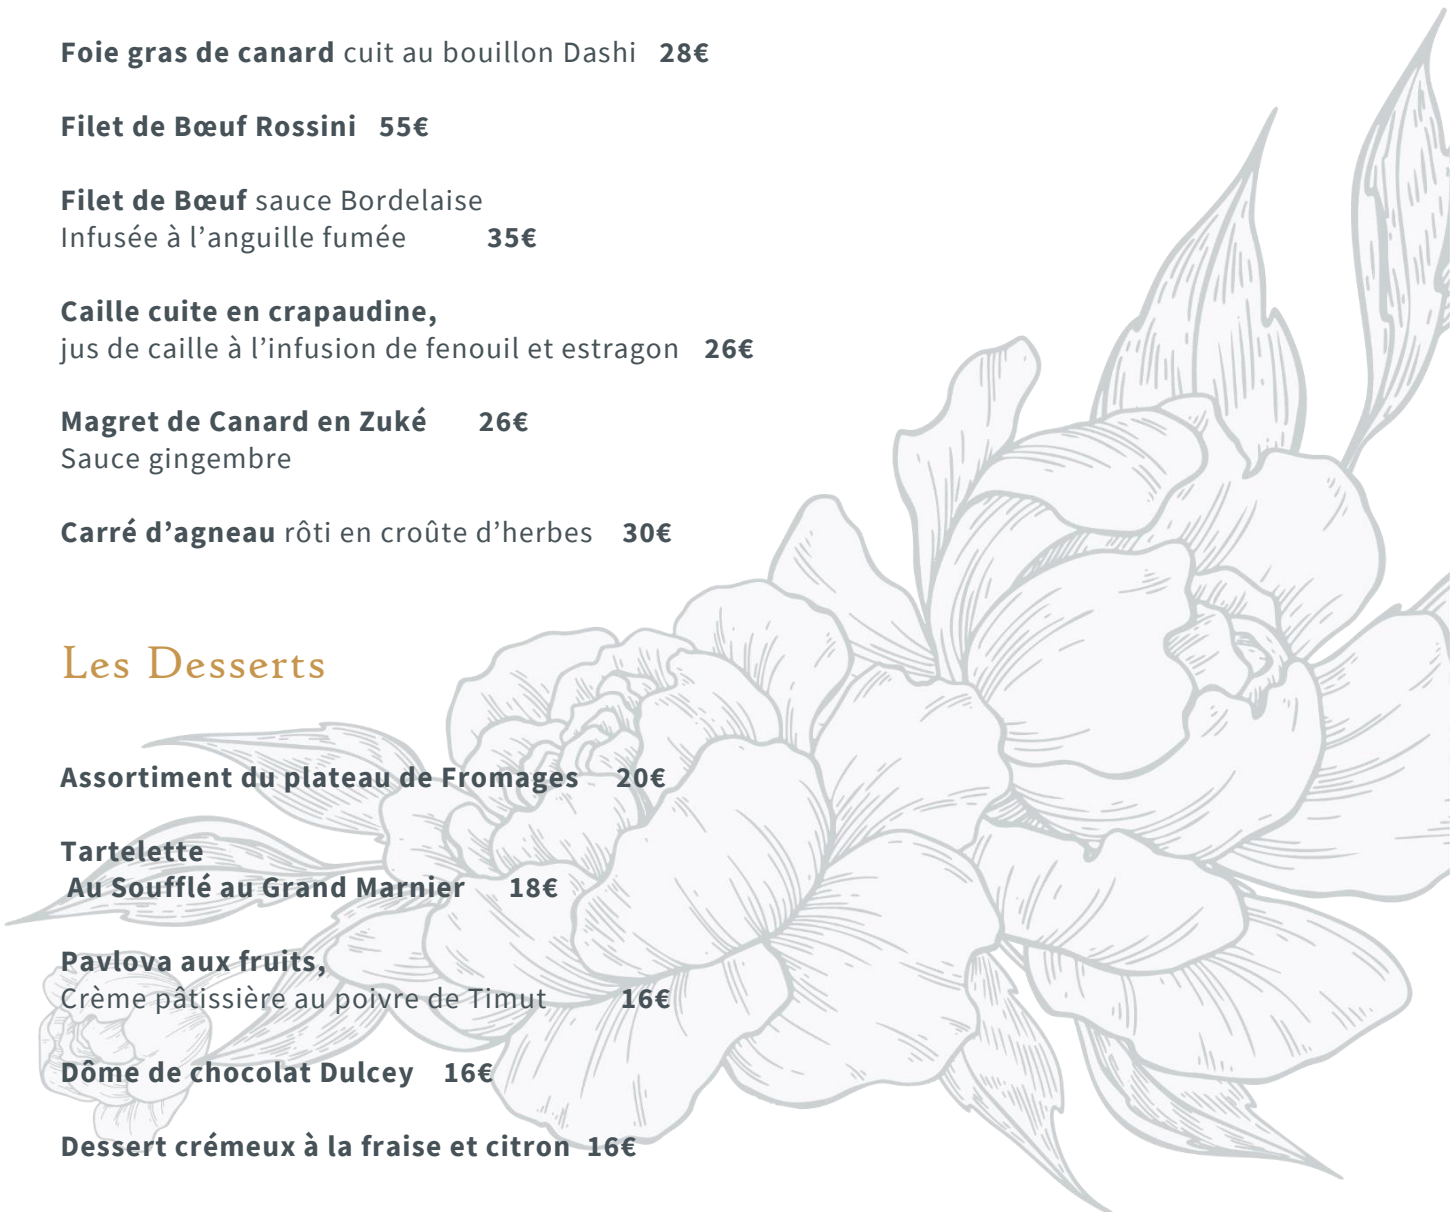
Foie gras de canard cuit au bouillon Dashi 28€

Filet de Bœuf Rossini 55€

Filet de Bœuf sauce Bordelaise
Infusée à l'anguille fumée 35€

Caille cuite en crapaudine,
jus de caille à l'infusion de fenouil et estragon 26€

Magret de Canard en Zuké 26€
Sauce gingembre

Carré d'agneau rôti en croûte d'herbes 30€

Les Desserts

Assortiment du plateau de Fromages 20€

Tartelette
Au Soufflé au Grand Marnier 18€

Pavlova aux fruits,
Crème pâtissière au poivre de Timut 16€

Dôme de chocolat Dulcey 16€

Dessert crémeux à la fraise et citron 16€